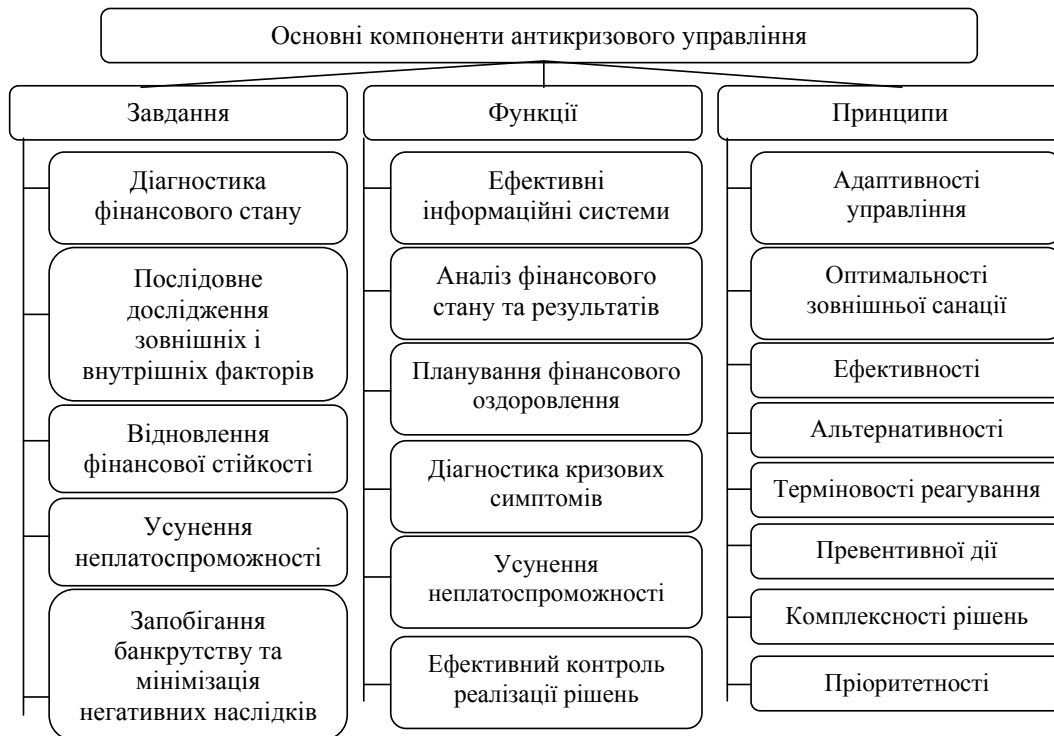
Основні компоненти антикризового управління

Завдання

Діагностика фінансового стану

Послідовне дослідження зовнішніх і внутрішніх факторів

Відновлення фінансової стійкості

Усунення неплатоспроможності

Запобігання банкрутству та мінімізація негативних наслідків

Функції

Ефективні інформаційні системи

Аналіз фінансового стану та результатів

Планування фінансового оздоровлення

Діагностика кризових симптомів

Усунення неплатоспроможності

Ефективний контроль реалізації рішень

Принципи

Адаптивності управління

Оптимальності зовнішньої санації

Ефективності

Альтернативності

Терміновості реагування

Превентивної дії

Комплексності рішень

Пріоритетності